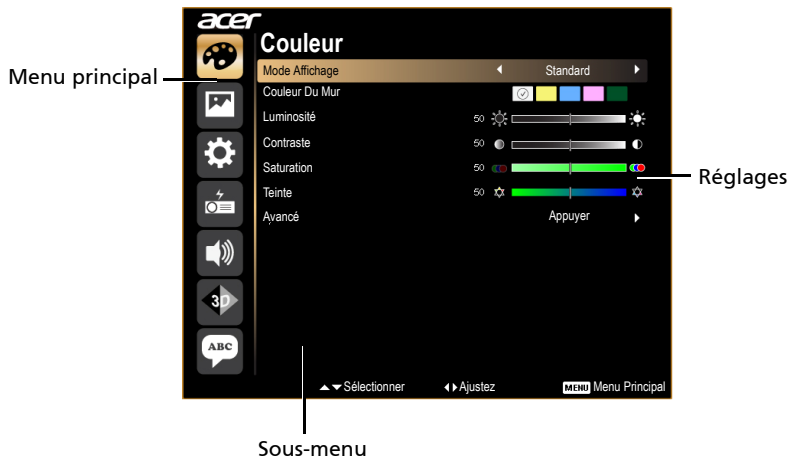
acer

Couleur

Menu principal

Mode Affichage Standard

Couleur Du Mur

Luminosité 50

Contraste 50

Saturation 50

Teinte 50

Avancé Appuyer

Réglages

3D

ABC

Sélectionner Ajustez MENU Menu Principal

Sous-menu